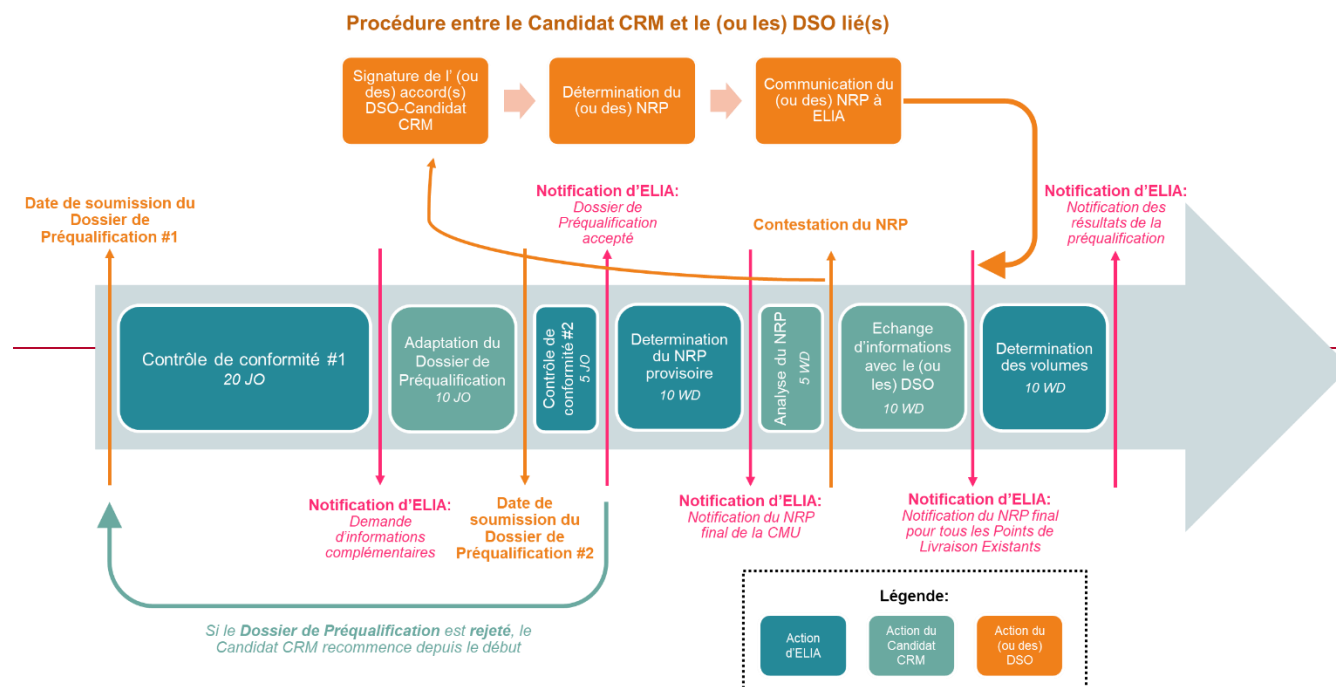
Procédure entre le Candidat CRM et le (ou les) DSO lié(s)

Signature de l' (ou des) accord(s) DSO-Candidat CRM

Détermination du (ou des) NRP

Communication du (ou des) NRP à ELIA

Date de soumission du Dossier de Préqualification #1

Notification d'ELIA: Dossier de Préqualification accepté

Contestation du NRP

Notification d'ELIA: Notification des résultats de la préqualification

Contrôle de conformité #1 20 JO

Adaptation du Dossier de Préqualification 10 JO

Contrôle de conformité #2 5 JO

Determination du NRP provisoire 10 WD

Analyse du NRP 5 WD

Echange d'informations avec le (ou les) DSO 10 WD

Determination des volumes 10 WD

Notification d'ELIA: Demande d'informations complémentaires

Date de soumission du Dossier de Préqualification #2

Notification d'ELIA: Notification du NRP final de la CMU

Notification d'ELIA: Notification du NRP final pour tous les Points de Livraison Existants

Si le Dossier de Préqualification est rejeté, le Candidat CRM recommence depuis le début

Légende:

Action d'ELIA

Action du Candidat CRM

Action du (ou des) DSO